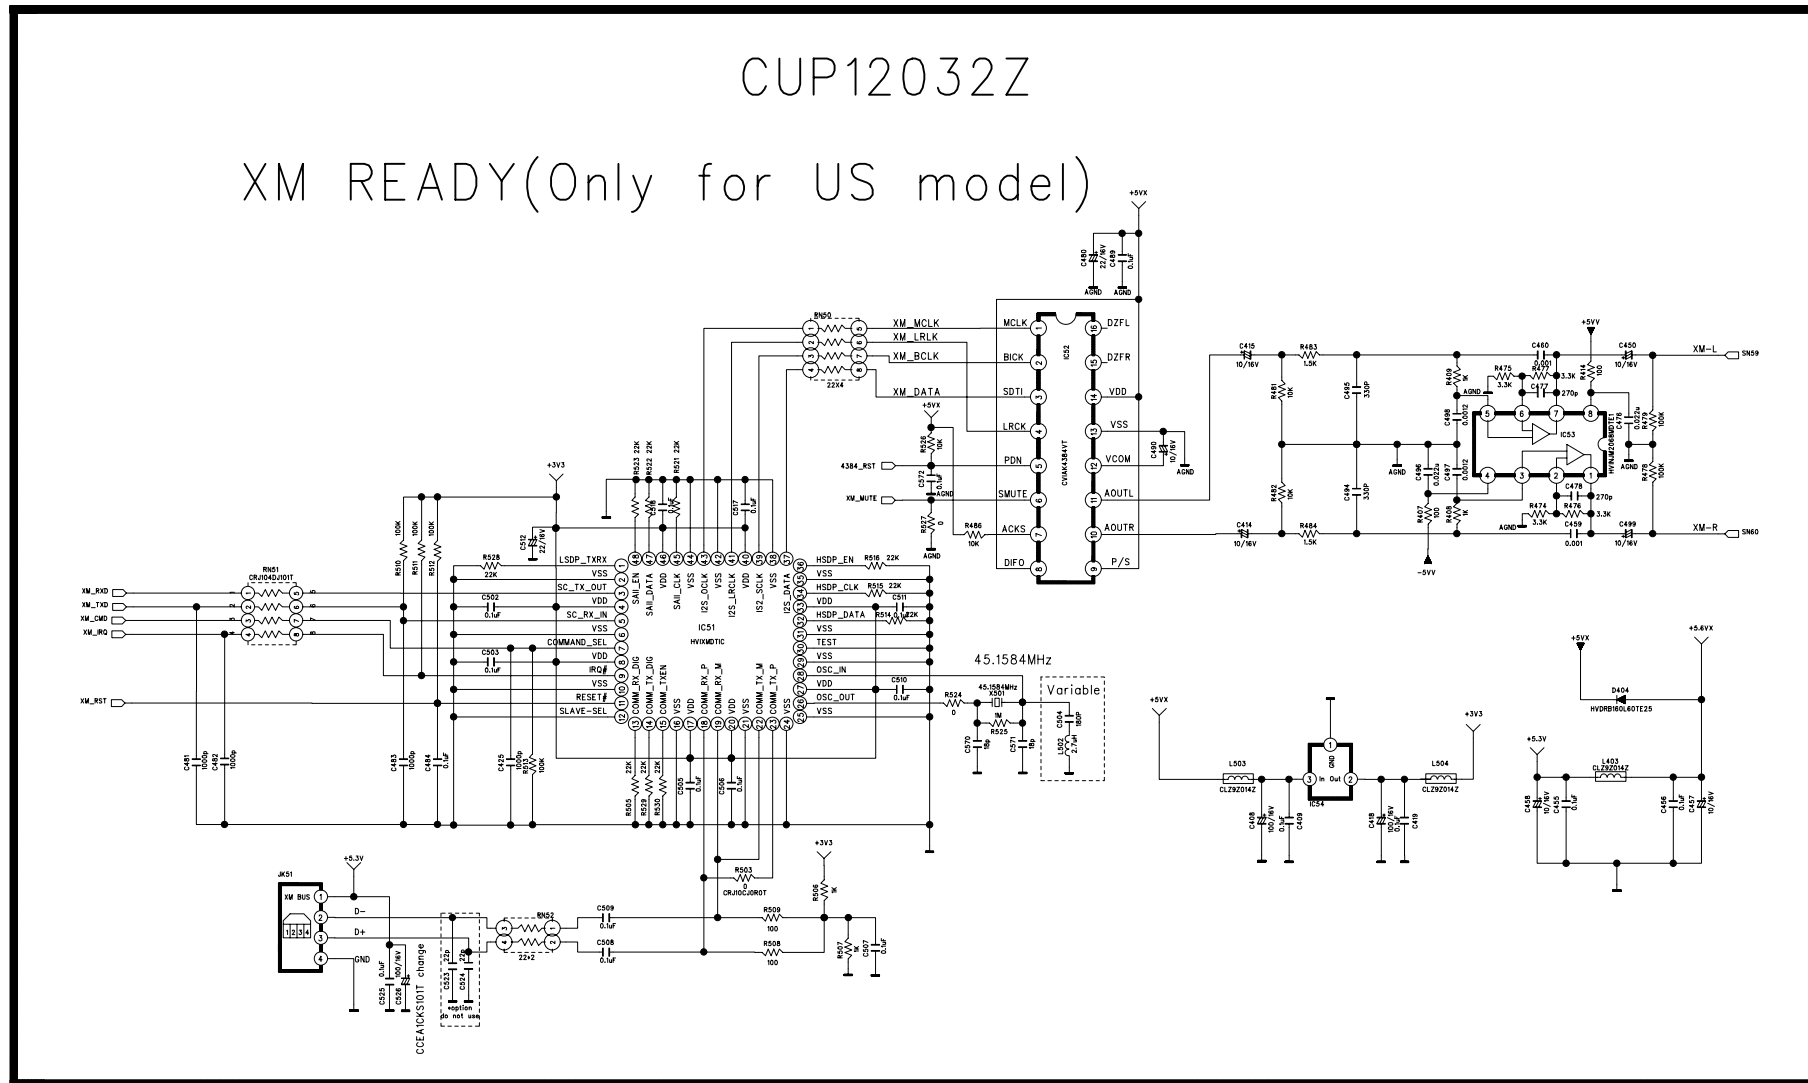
CUP12032Z

XM READY(Only for US model)

+5VX
C480 22/16V
C489 0.1uF
AGND AGND

RN50
XM_MCLK
XM_LRLK
XM_BCLK
XM_DATA
22X4

MCLK 1
BICK 2
SDTI 3
LRCK 4
PDN 5
SMUTE 6
ACKS 7
DIFO 8
16 DZFL
15 DZFR
14 VDD
13 VSS
12 VCOM
11 AOUTL
10 AOUTR
9 P/S
IC52
CVIAK4384VT

+5VX
R526 10K
4384_RST
XM_MUTE
C572 0.1uF
AGND
R527 0
AGND
R486 10K
C490 10/16V
AGND

C415 10/16V
R483 1.5K
R481 10K
C485 330P
R482 10K
C484 330P
C414 10/16V
R484 1.5K
AGND
-5VV

+5VV
C460 0.001
R475 3.3K
R477 3.3K
C477 270p
R409 1K
AGND
R414 100
C450 10/16V
XM-L SN59
C498 0.0012
C497 0.0012
C496 0.022u
IC53
HVINJM2068MDTE1
C476 0.022u
R479 100K
AGND
R478 100K
C478 270p
R474 3.3K
R476 3.3K
R407 100
R408 1K
AGND
C459 0.001
C499 10/16V
XM-R SN60

+3V3
C512 22/16V
R523 22K
R522 22K
R521 22K
C517 0.1uF
R510 100K
R511 100K
R512 100K

RN51
CRJ104DJ101T
XM_RXD
XM_TXD
XM_CMD
XM_IRQ
XM_RST

R528 22K
LSDP_TXRX
VSS
SC_TX_OUT
C502 0.1uF
VDD
SC_RX_IN
VSS
COMMAND_SEL
C503 0.1uF
VDD
IRQ#
VSS
RESET#
SLAVE-SEL

SAII_EN
SAII_DATA
VDD
SAII_CLK
VSS
I2S_OCLK
VSS
I2S_LRCLK
VDD
I2S_SCLK
VSS
I2S_DATA

IC51
HVIXMDTIC

COMM_RX_DIG
COMM_TX_DIG
COMM_TXEN
VSS
VDD
COMM_RX_P
COMM_RX_M
VDD
VSS
COMM_TX_M
COMM_TX_P
VSS

HSDP_EN
R516 22K
VSS
HSDP_CLK
R515 22K
VDD
C511
HSDP_DATA
R514 0.1uF 22K
VSS
TEST
VSS
OSC_IN
VDD
C510 0.1uF
OSC_OUT
VSS

45.1584MHz
R524 0
45.1584MHz
X501
1M
R525
Variable
C504 180P
L502 2.7uH
C570 18p
C571 18p

C481 1000p
C482 1000p
C483 1000p
C484 0.1uF
C425 1000p
R533 100K
R505 22K
R529 22K
R530 22K
C505 0.1uF
C506 0.1uF

R503 0
CRJ10CJ0R0T
+3V3
R506 1K
R507 1K
C507 0.1uF

+5.3V
JK51
XM BUS
1234
D-
D+
GND
C525 0.1uF
C526 100/16V
CCEA1CKS101T change
C523 22p
C524 22p
*option do not use
RN52
22x2
C509 0.1uF
C508 0.1uF
R509 100
R508 100

+5VX
L503
CLZ9Z014Z
C408 100/16V
0.1uF
C409
GND
In Out
IC54
+3V3
L504
CLZ9Z014Z
C418 100/16V
0.1uF
C419

+5VX
+5.6VX
D404
HVDRB160L60TE25
+5.3V
L403
CLZ9Z014Z
C458 10/16V
C455 0.1uF
C456 0.1uF
C457 10/16V